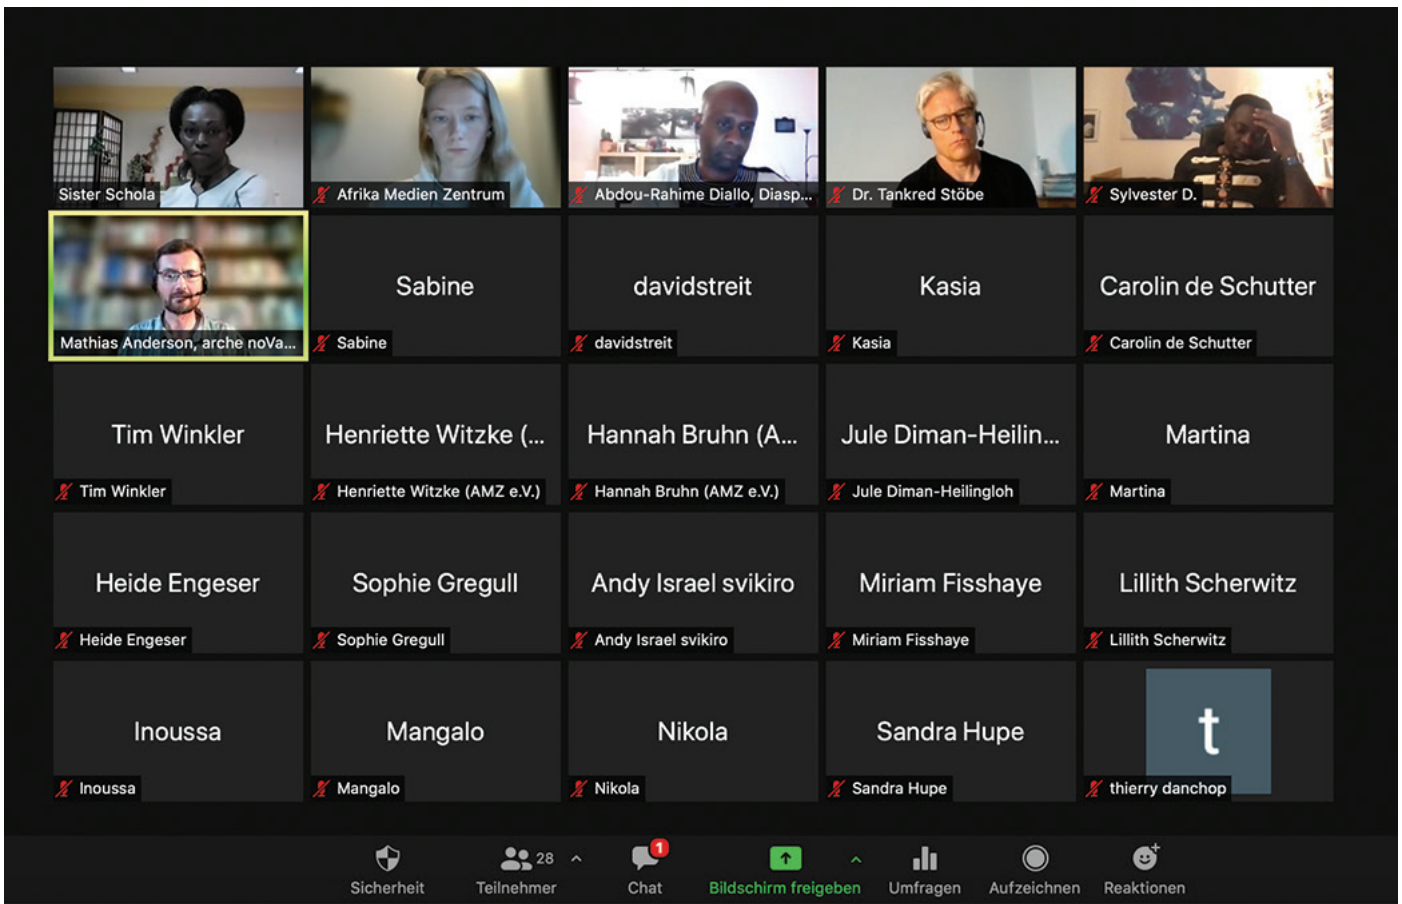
Sister Schola

Afrika Medien Zentrum

Abdou-Rahime Diallo, Diasp...

Dr. Tankred Stöbe

Sylvester D.

Mathias Anderson, arche noVa...

Sabine

Sabine

davidstreit

davidstreit

Kasia

Kasia

Carolin de Schutter

Carolin de Schutter

Tim Winkler

Tim Winkler

Henriette Witzke (...

Henriette Witzke (AMZ e.V.)

Hannah Bruhn (A...

Hannah Bruhn (AMZ e.V.)

Jule Diman-Heilin...

Jule Diman-Heilingloh

Martina

Martina

Heide Engeser

Heide Engeser

Sophie Gregull

Sophie Gregull

Andy Israel svikiro

Andy Israel svikiro

Miriam Fisshaye

Miriam Fisshaye

Lillith Scherwitz

Lillith Scherwitz

Inoussa

Inoussa

Mangalo

Mangalo

Nikola

Nikola

Sandra Hupe

Sandra Hupe

t

thierry danchop

Sicherheit

28

Teilnehmer

1

Chat

Bildschirm freigeben

Umfragen

Aufzeichnen

Reaktionen